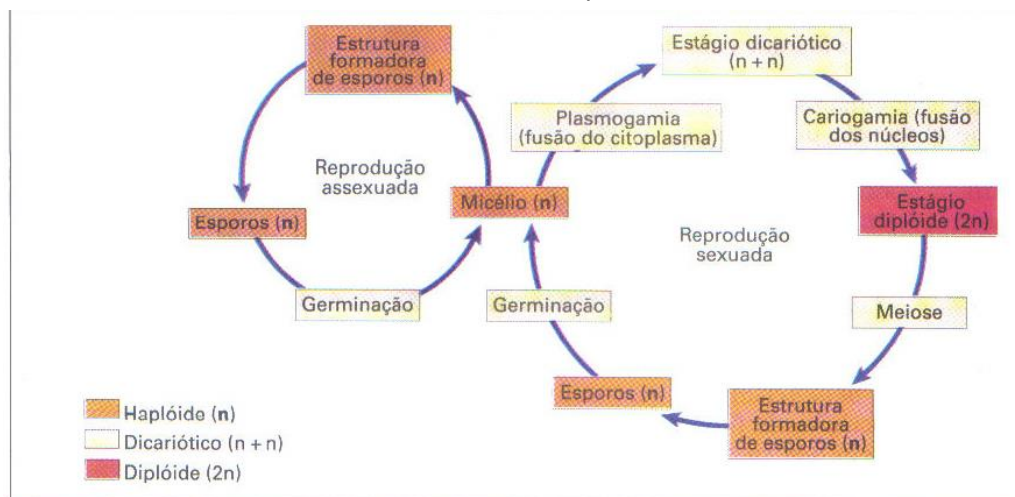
Estrutura formadora de esporos (n)

Reprodução assexuada

Esporos (n)

Micélio (n)

Germinação

Plasmogamia (fusão do citoplasma)

Estágio dicariótico (n + n)

Cariogamia (fusão dos núcleos)

Estágio diplóide (2n)

Reprodução sexuada

Meiose

Germinação

Esporos (n)

Estrutura formadora de esporos (n)

Haplóide (n)
Dicariótico (n + n)
Diplóide (2n)